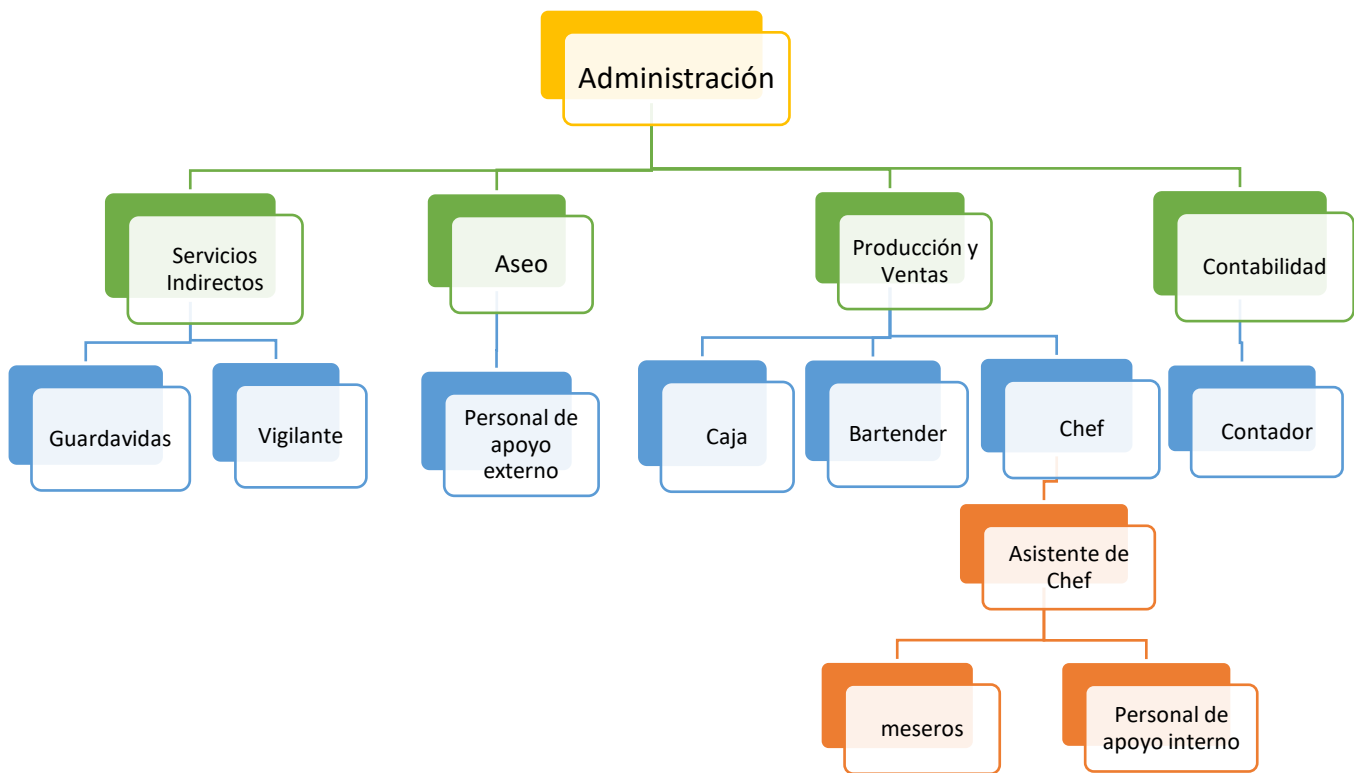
Administración

Servicios Indirectos

Aseo

Producción y Ventas

Contabilidad

Guardavidas

Vigilante

Personal de apoyo externo

Caja

Bartender

Chef

Contador

Asistente de Chef

meseros

Personal de apoyo interno